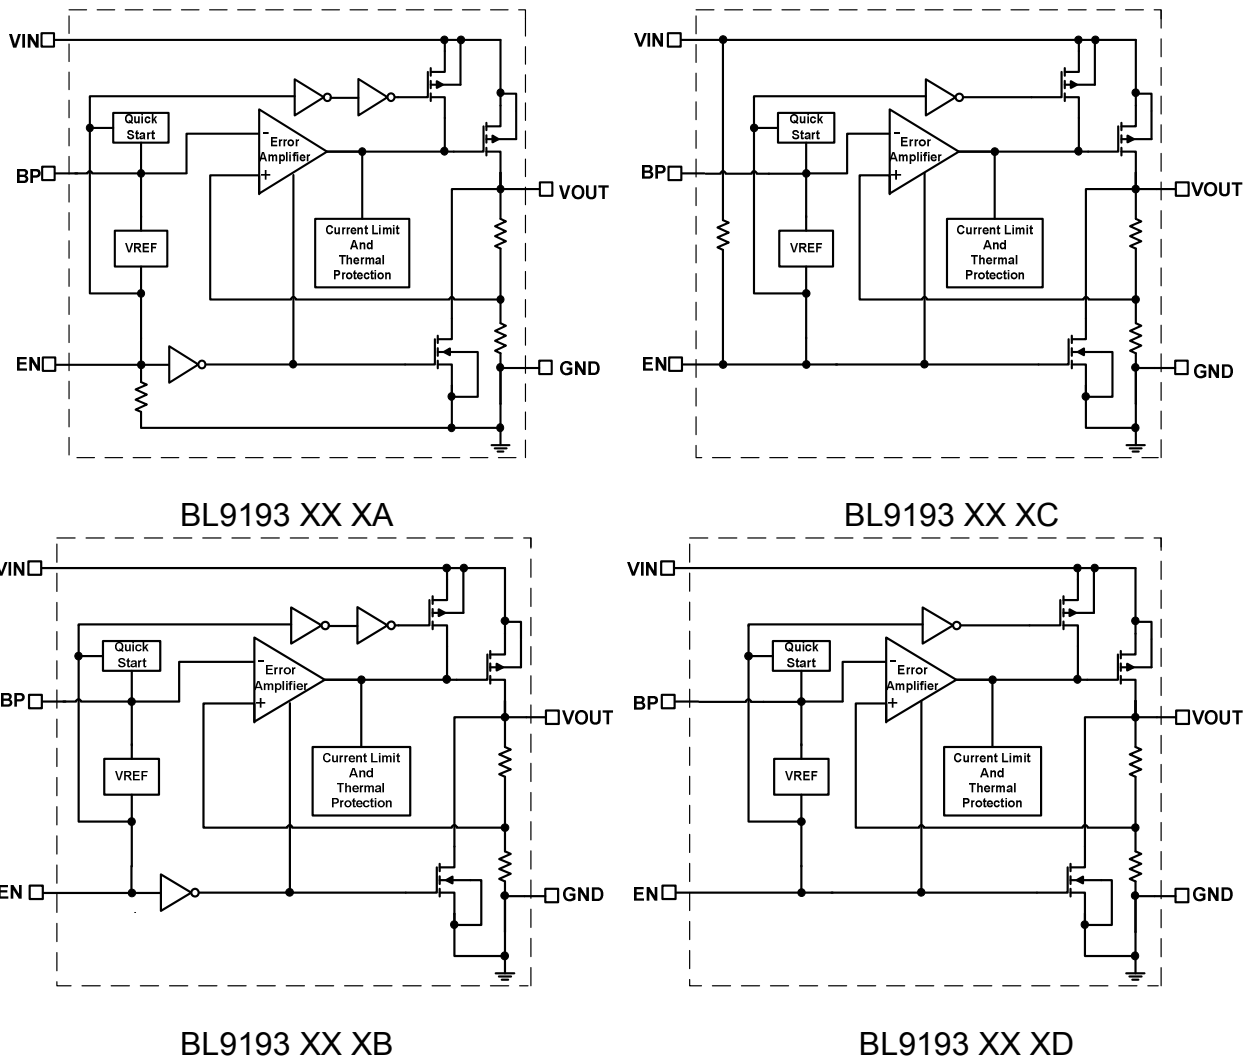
VIN
Quick Start
Error Amplifier
BP
VOUT
VREF
Current Limit And Thermal Protection
EN
GND

BL9193 XX XA

VIN
Quick Start
Error Amplifier
BP
VOUT
VREF
Current Limit And Thermal Protection
EN
GND

BL9193 XX XC

VIN
Quick Start
Error Amplifier
BP
VOUT
VREF
Current Limit And Thermal Protection
EN
GND

BL9193 XX XB

VIN
Quick Start
Error Amplifier
BP
VOUT
VREF
Current Limit And Thermal Protection
EN
GND

BL9193 XX XD